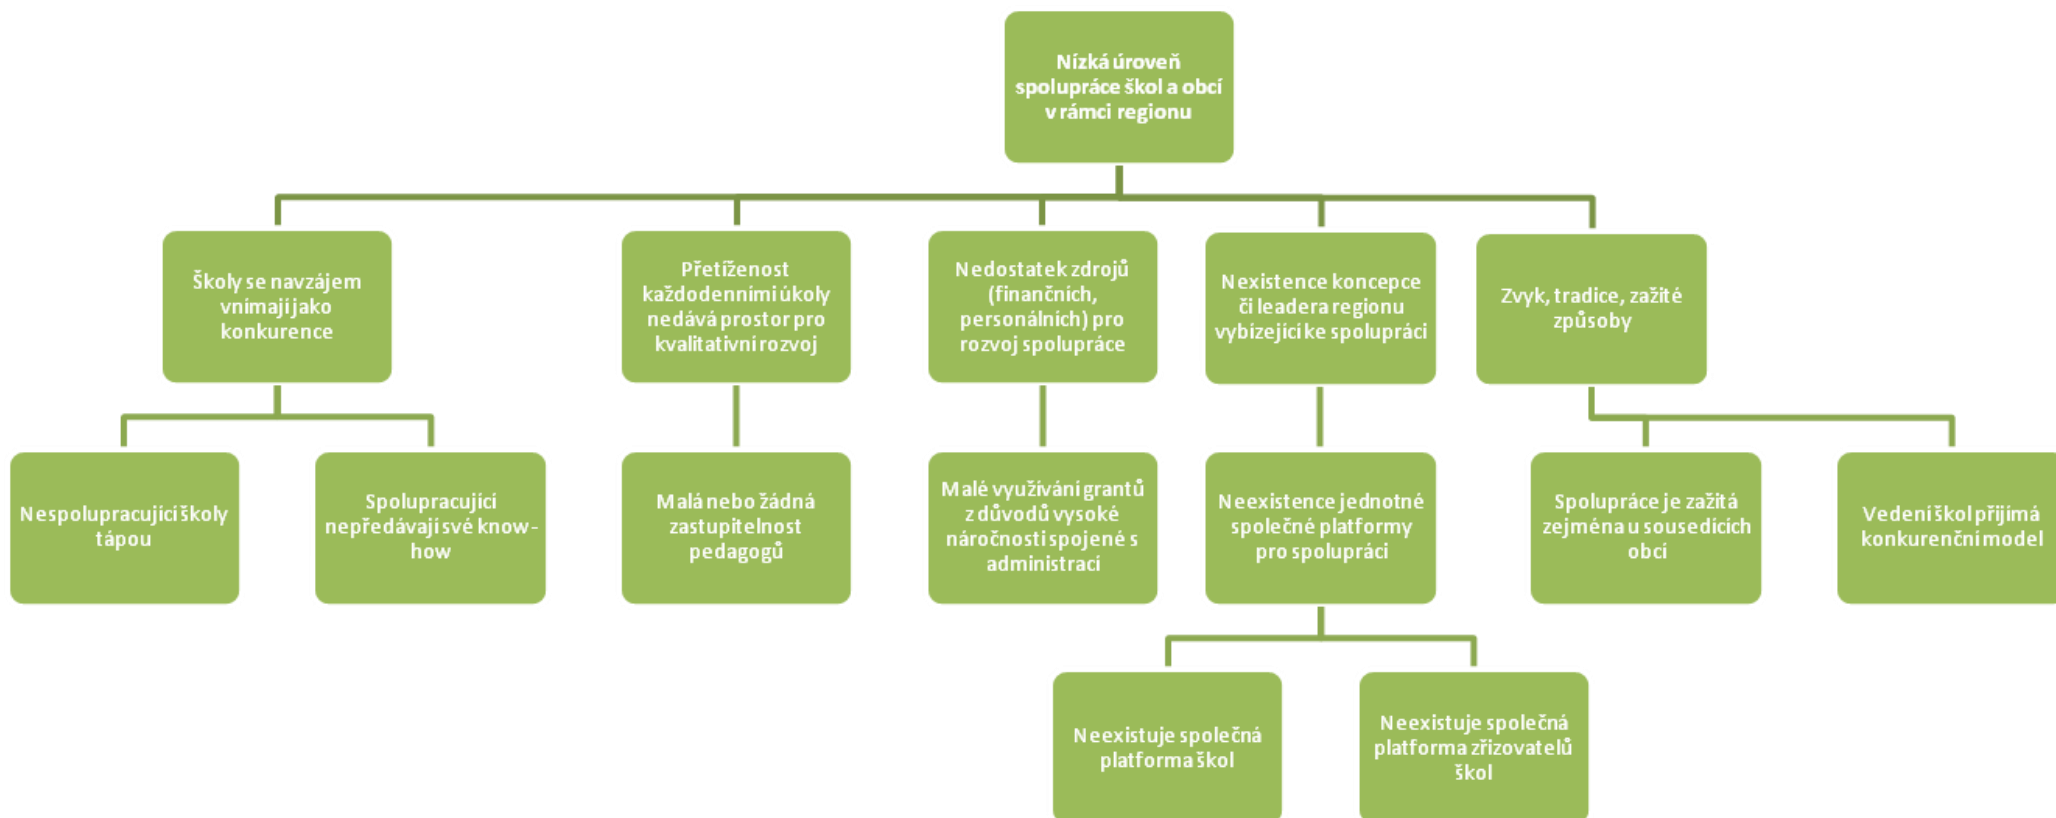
Nízká úroveň spolupráce škol a obcí v rámci regionu

Školy se navzájem vnímají jako konkurence

Přetíženost každodenními úkoly nedává prostor pro kvalitativní rozvoj

Nedostatek zdrojů (finančních, personálních) pro rozvoj spolupráce

Nexistence koncepce či leadera regionu vybízející ke spolupráci

Zvyk, tradice, zažité způsoby

Nespolupracující školy tápou

Spolupracující nepředávají své know-how

Malá nebo žádná zastupitelnost pedagogů

Malé využívání grantů z důvodů vysoké náročnosti spojené s administrací

Neexistence jednotné společné platformy pro spolupráci

Spolupráce je zažitá zejména u sousedících obcí

Vedení škol přijímá konkurenční model

Neexistuje společná platforma škol

Neexistuje společná platforma zřizovatelů škol